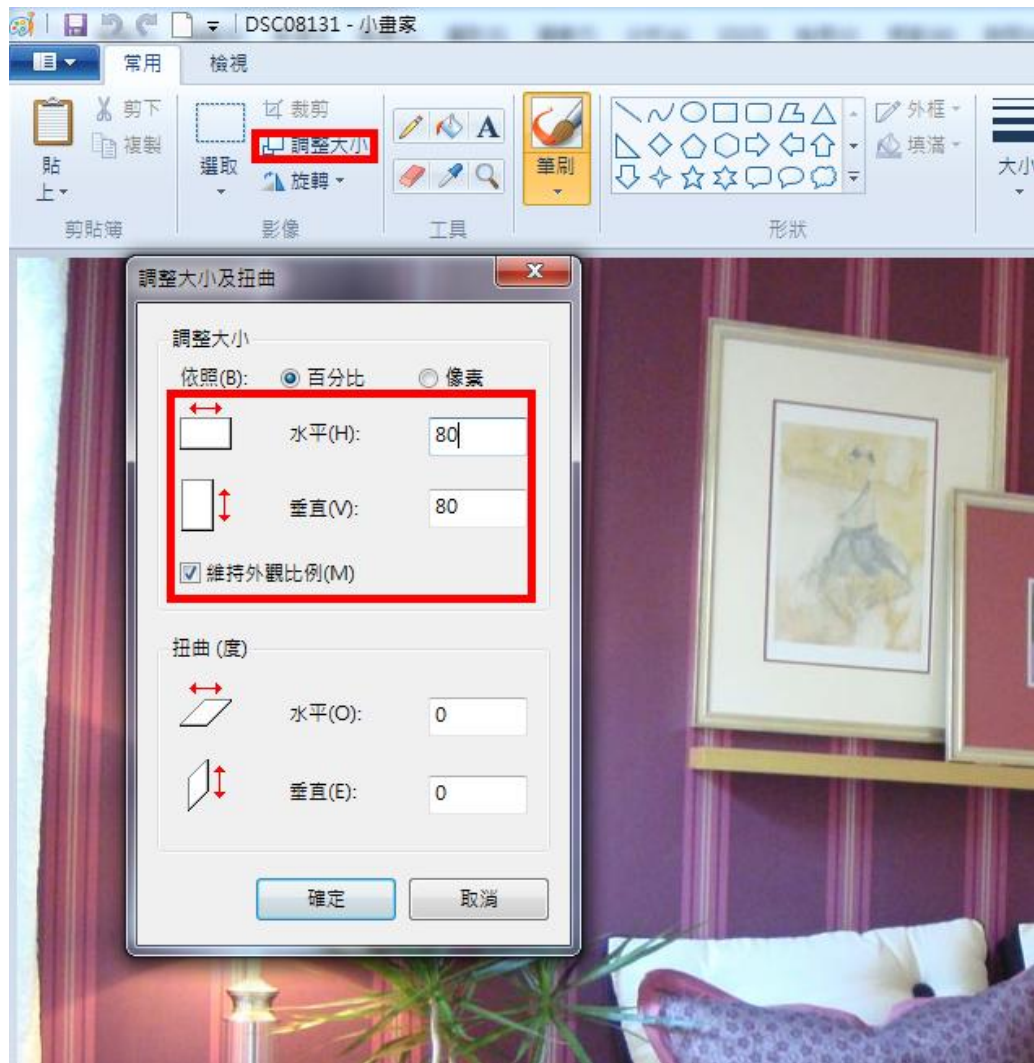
DSC08131 - 小畫家

常用
檢視

貼上
剪下
複製
剪貼簿

選取
裁剪
調整大小
旋轉
影像

工具

筆刷

外框
填滿
形狀

大小

調整大小及扭曲

調整大小
依照(B): 百分比 像素
水平(H): 80
垂直(V): 80
維持外觀比例(M)

扭曲 (度)
水平(O): 0
垂直(E): 0

確定
取消